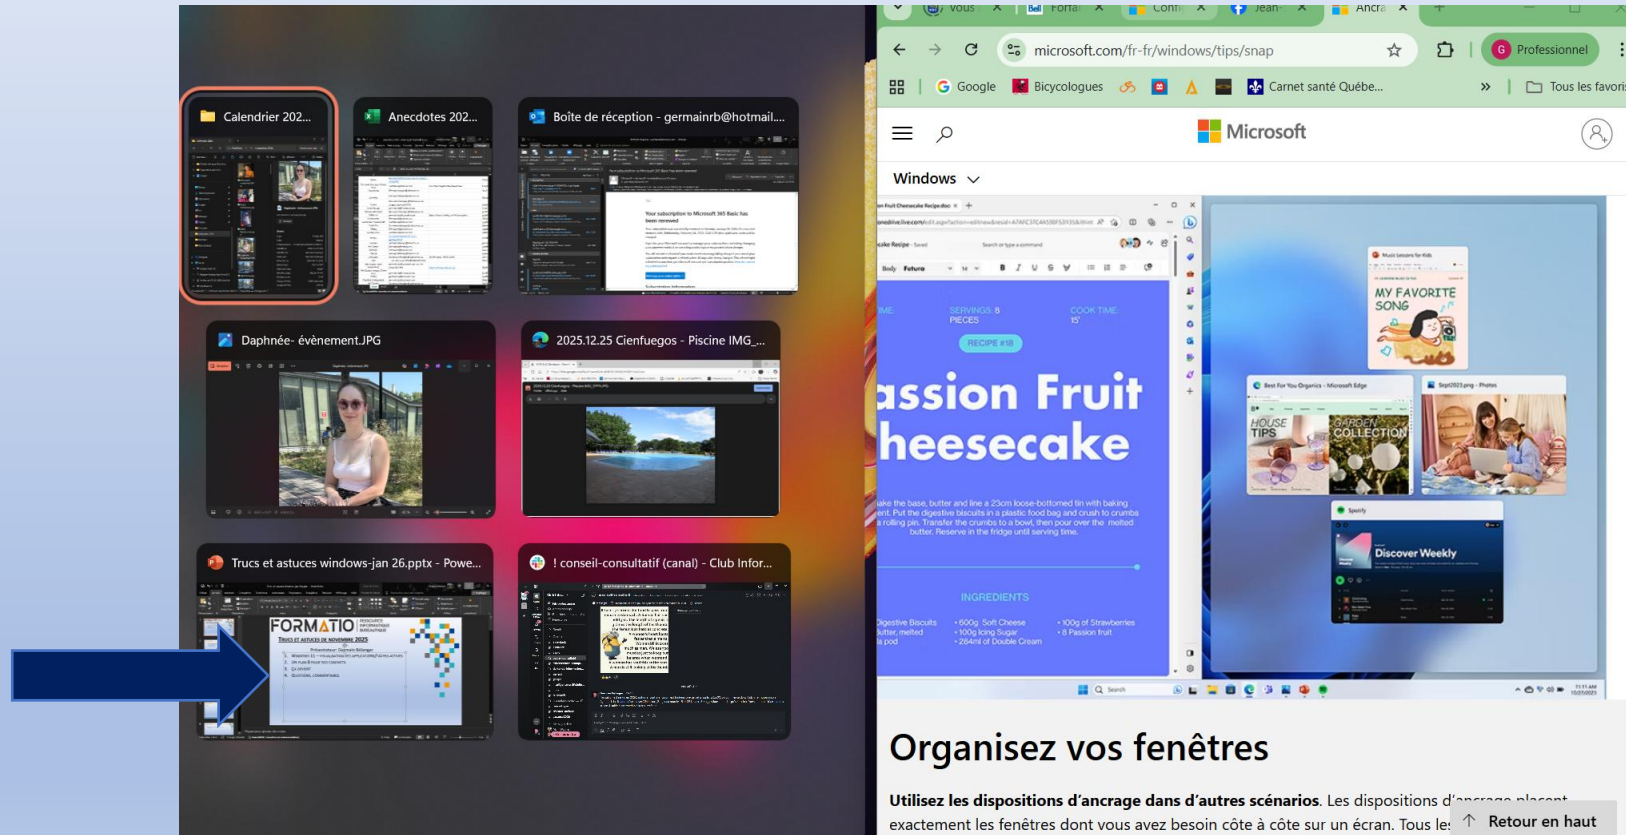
Calendrier 202...

Anecdotes 202...

Boîte de réception - germainrb@hotmail....

Daphnée- évènement.JPG

2025.12.25 Cienfuegos - Piscine IMG_...

Trucs et astuces windows-jan 26.pptx - Powe...

FORMATIO

TRUCS ET ASTUCES DE NOVEMBRE 2025

! conseil-consultatif (canal) - Club Infor...

Vous | Forfai | Confi | Jean- | Ancra

microsoft.com/fr-fr/windows/tips/snap

Professionnel

Google | Bicycologues | Carnet santé Québe... | Tous les favoris

Microsoft

Windows

assion Fruit
heesecake

RECIPE #18

INGREDIENTS

MY FAVORITE SONG

HOUSE TIPS

GARDEN COLLECTION

Discover Weekly

Organisez vos fenêtres

**Utilisez les dispositions d'ancrage dans d'autres scénarios**. Les dispositions d'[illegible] exactement les fenêtres dont vous avez besoin côte à côte sur un écran. Tous les

Retour en haut